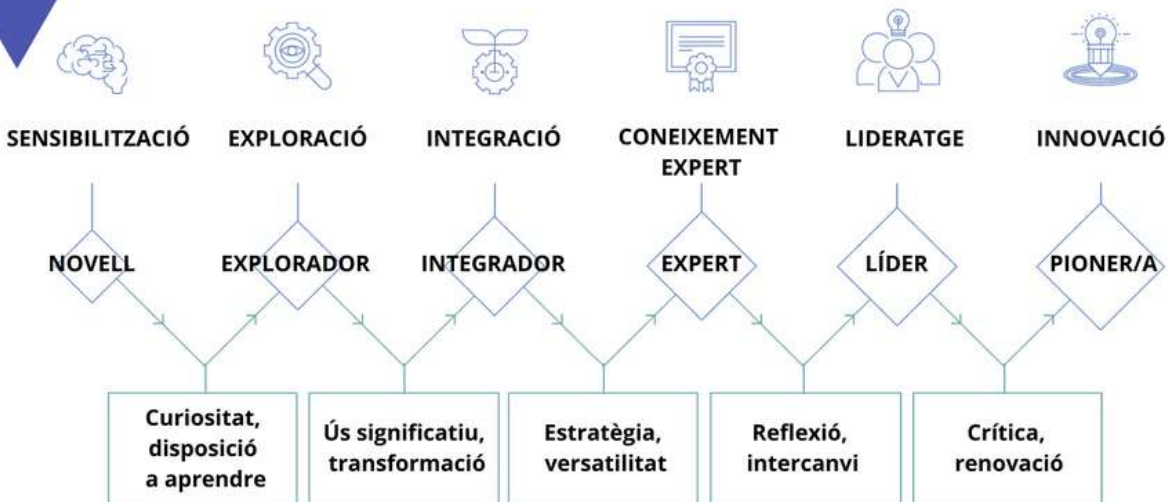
SENSIBILITZACIÓ EXPLORACIÓ INTEGRACIÓ CONEIXEMENT EXPERT LIDERATGE INNOVACIÓ

NOVELL EXPLORADOR INTEGRADOR EXPERT LÍDER PIONER/A

Curiositat, disposició a aprendre

Ús significatiu, transformació

Estratègia, versatilitat

Reflexió, intercanvi

Crítica, renovació